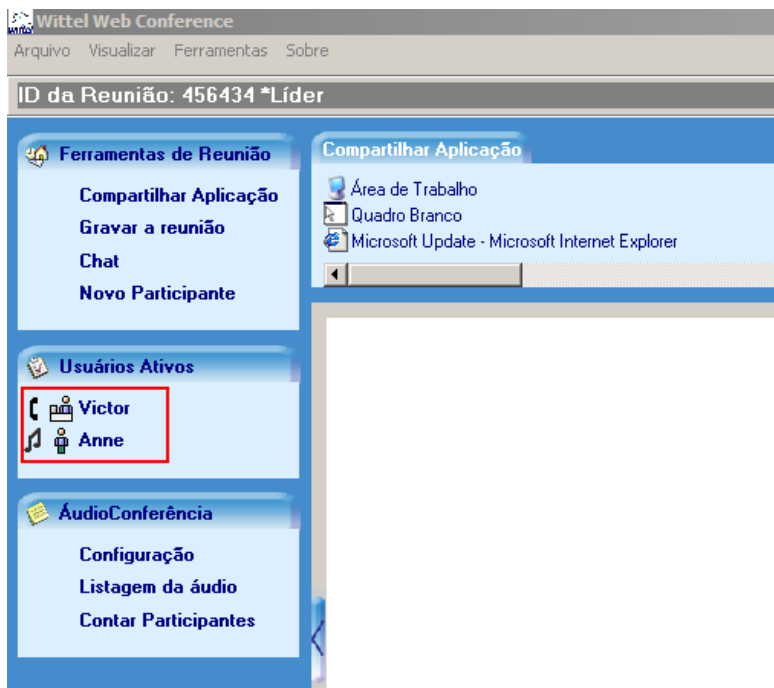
Wittel Web Conference
Arquivo Visualizar Ferramentas Sobre

ID da Reunião: 456434 *Líder

Ferramentas de Reunião
Compartilhar Aplicação
Gravar a reunião
Chat
Novo Participante

Usuários Ativos
Victor
Anne

ÁudioConferência
Configuração
Listagem da áudio
Contar Participantes

Compartilhar Aplicação
Área de Trabalho
Quadro Branco
Microsoft Update - Microsoft Internet Explorer